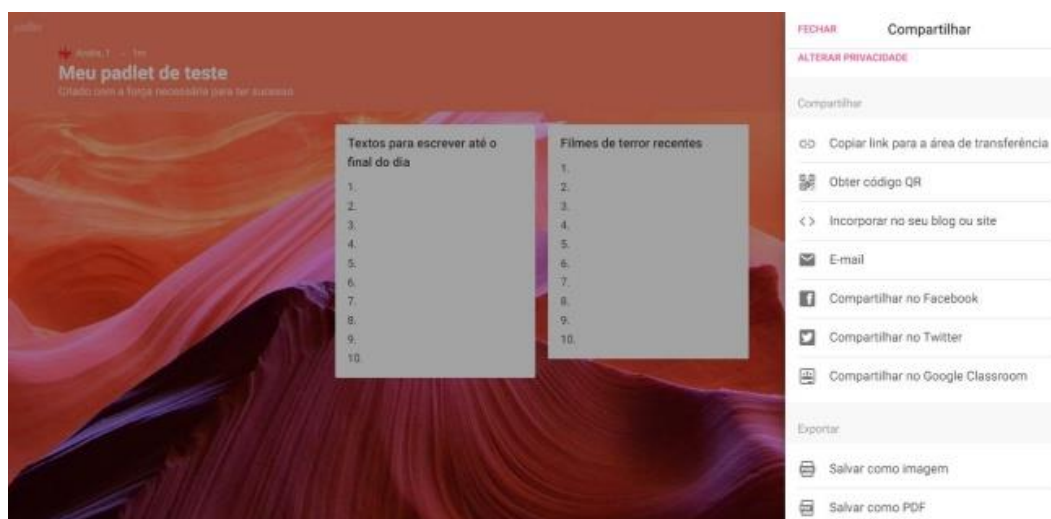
padlet

André T. · 1m

Meu padlet de teste

Criado com a força necessária para ter sucesso

Textos para escrever até o final do dia
1.
2.
3.
4.
5.
6.
7.
8.
9.
10.

Filmes de terror recentes
1.
2.
3.
4.
5.
6.
7.
8.
9.
10.

FECHAR Compartilhar

ALTERAR PRIVACIDADE

Compartilhar

Copiar link para a área de transferência

Obter código QR

Incorporar no seu blog ou site

E-mail

Compartilhar no Facebook

Compartilhar no Twitter

Compartilhar no Google Classroom

Exportar

Salvar como imagem

Salvar como PDF